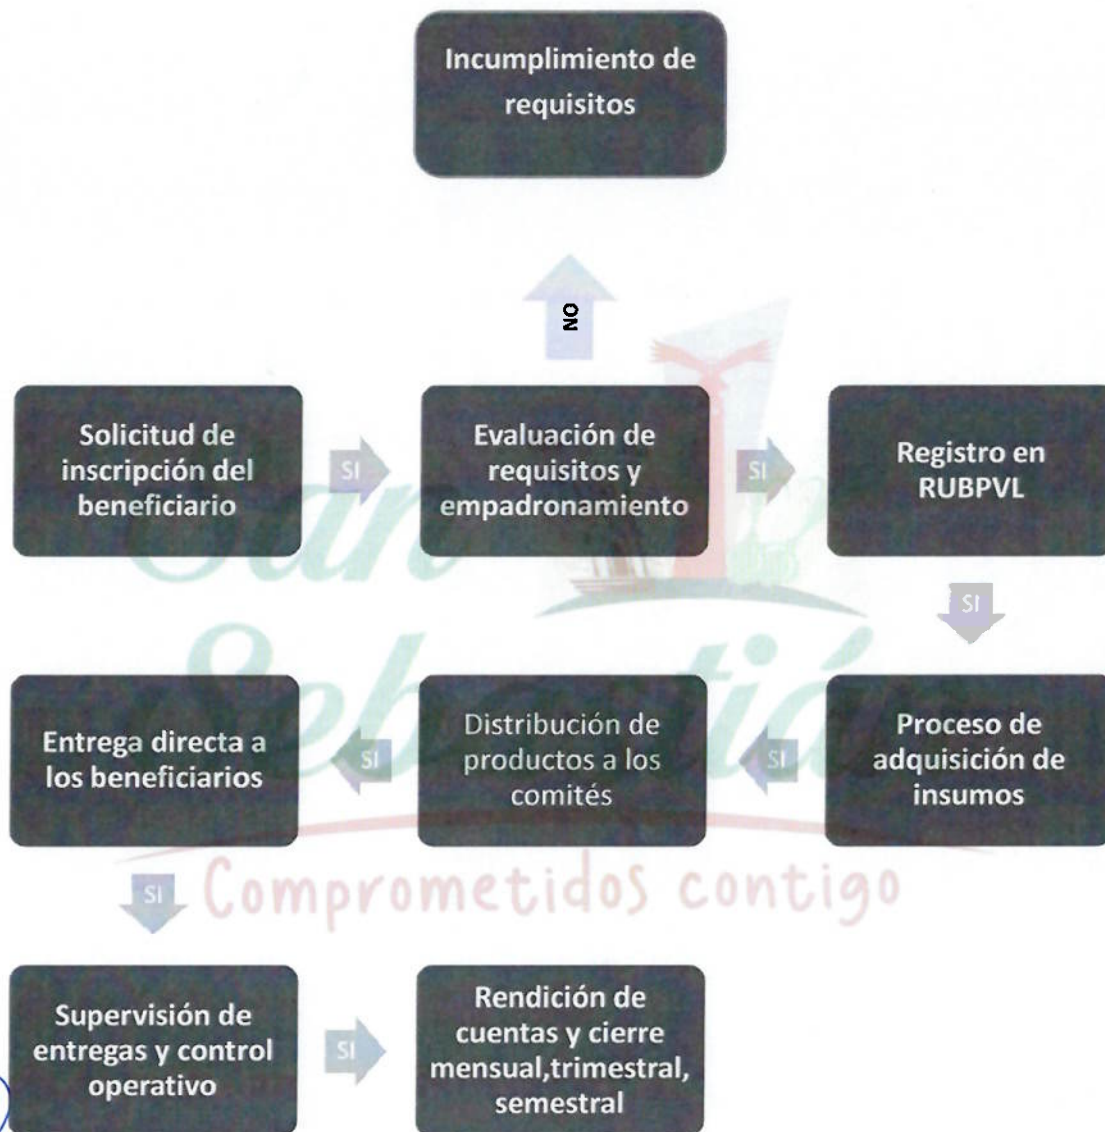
Incumplimiento de requisitos

NO

Solicitud de inscripción del beneficiario

SI

Evaluación de requisitos y empadronamiento

SI

Registro en RUBPVL

SI

Entrega directa a los beneficiarios

SI

Distribución de productos a los comités

SI

Proceso de adquisición de insumos

San Sebastián

Comprometidos contigo

SI

Supervisión de entregas y control operativo

SI

Rendición de cuentas y cierre mensual,trimestral, semestral